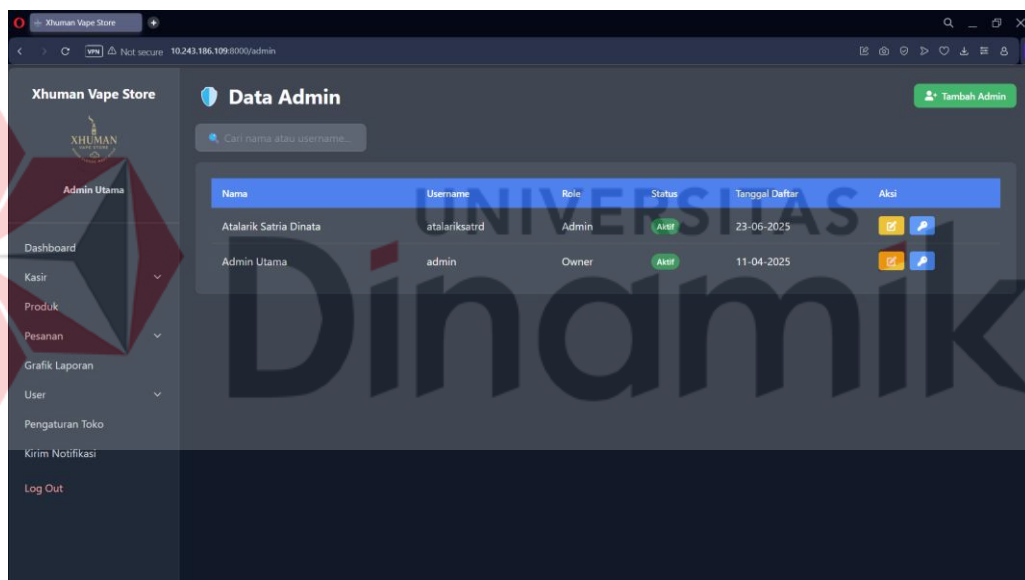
Xhuman Vape Store

VPN Not secure 10.243.186.109:8000/admin

Xhuman Vape Store

XHUMAN
VAPE STORE

Admin Utama

Dashboard
Kasir
Produk
Pesanan
Grafik Laporan
User
Pengaturan Toko
Kirim Notifikasi
Log Out

Data Admin

Tambah Admin

Cari nama atau username...

| Nama | Username | Role | Status | Tanggal Daftar | Aksi |
|---|---|---|---|---|---|
| Atalarik Satria Dinata | atalariksatrd | Admin | Aktif | 23-06-2025 | |
| Admin Utama | admin | Owner | Aktif | 11-04-2025 | |

UNIVERSITAS
Dinamika